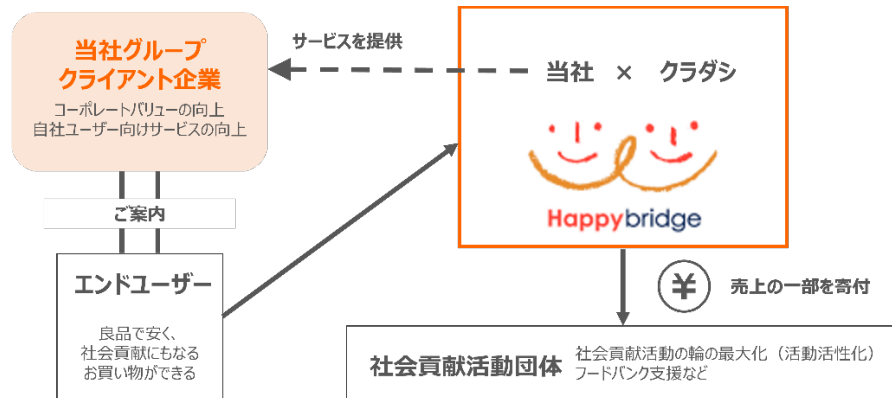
当社グループ
クライアント企業

コーポレートバリューの向上
自社ユーザー向けサービスの向上

サービスを提供

当社 × クラダシ

Happybridge

ご案内

エンドユーザー

良品で安く、
社会貢献にもなる
お買い物ができる

¥

売上の一部を寄付

社会貢献活動団体

社会貢献活動の輪の最大化（活動活性化）
フードバンク支援など